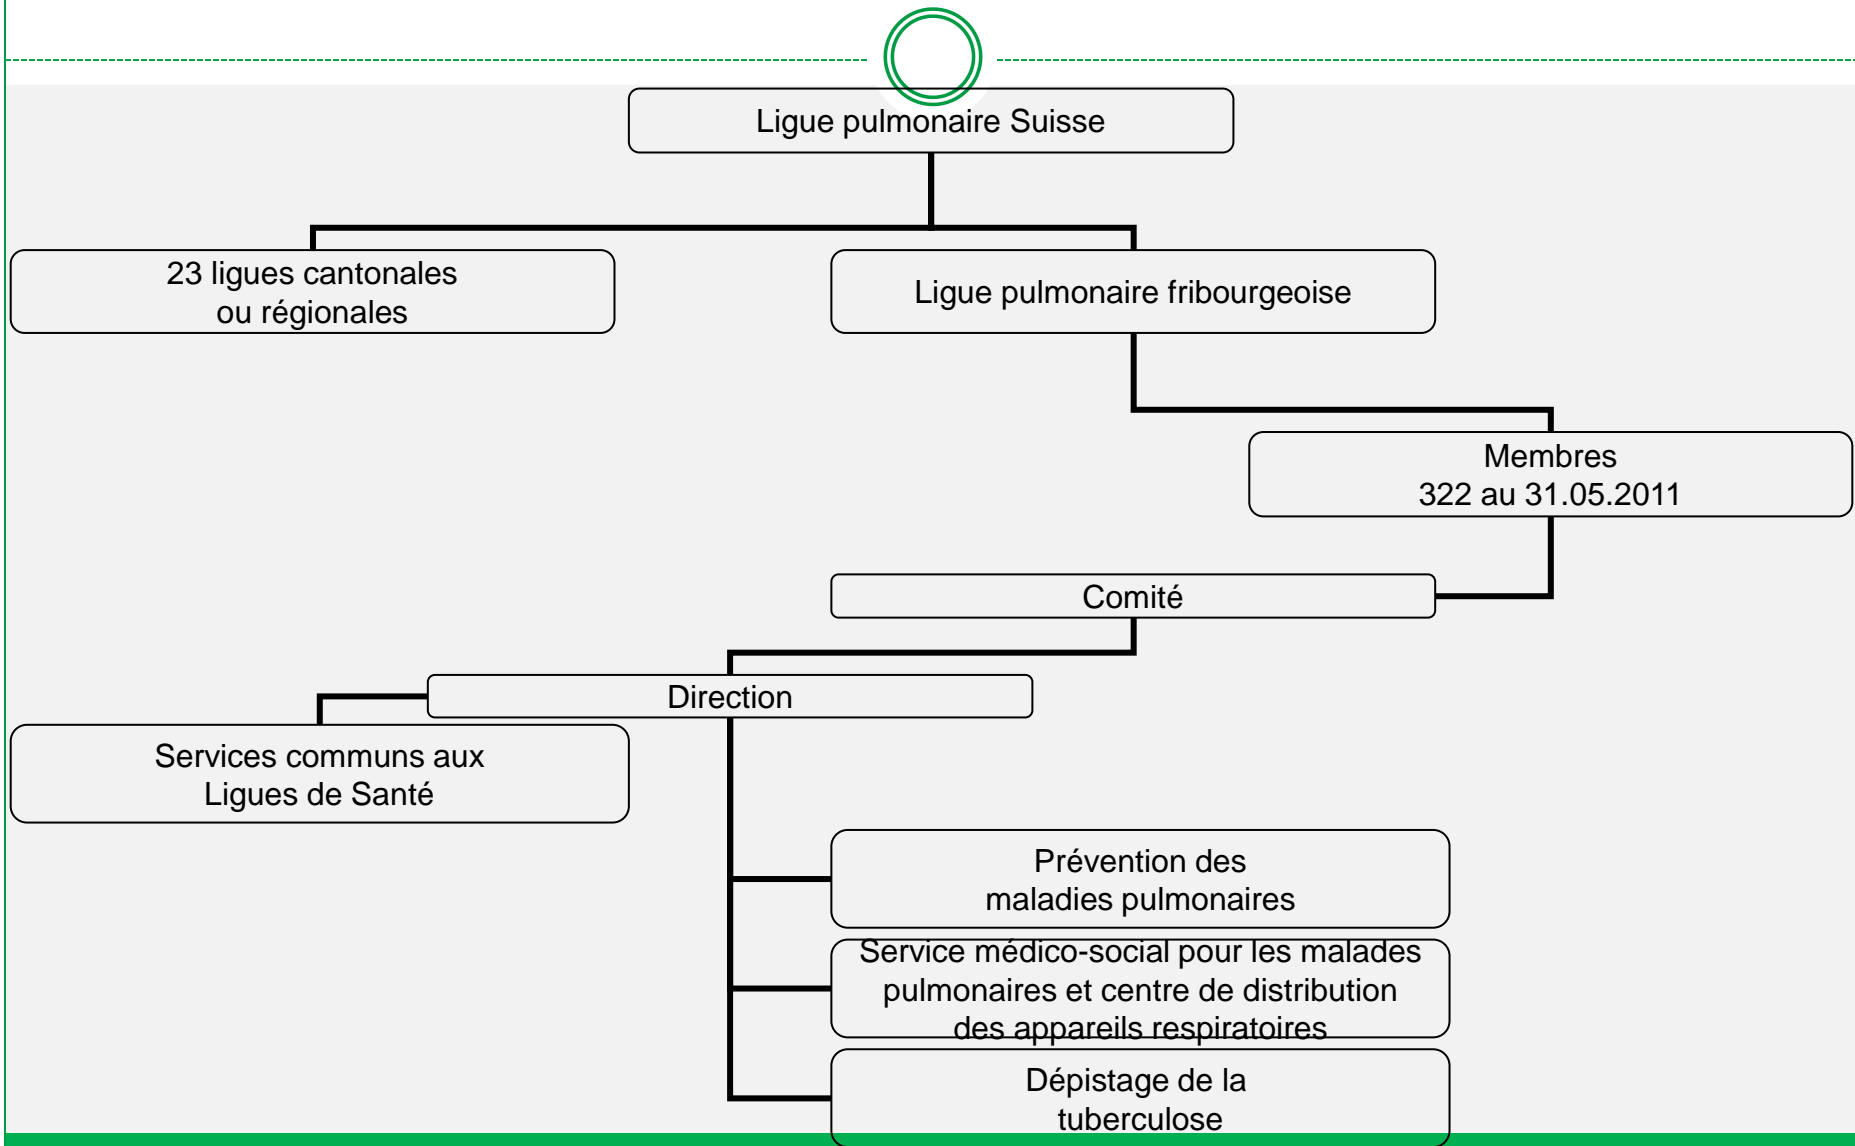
Ligue pulmonaire Suisse

23 ligues cantonales ou régionales

Ligue pulmonaire fribourgeoise

Membres
322 au 31.05.2011

Comité

Direction

Services communs aux Ligues de Santé

Prévention des maladies pulmonaires

Service médico-social pour les malades pulmonaires et centre de distribution des appareils respiratoires

Dépistage de la tuberculose